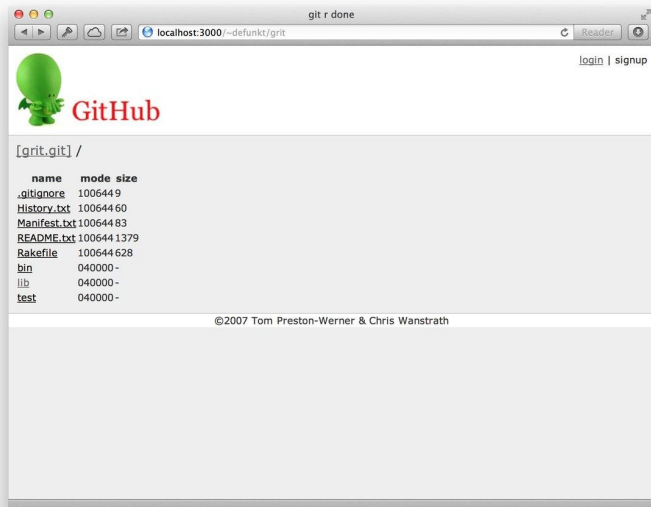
git r done

localhost:3000/~defunkt/grit

Reader

login | signup

GitHub

[grit.git] /

| name | mode | size |
|---|---|---|
| .gitignore | 100644 | 9 |
| History.txt | 100644 | 60 |
| Manifest.txt | 100644 | 83 |
| README.txt | 100644 | 1379 |
| Rakefile | 100644 | 628 |
| bin | 040000 | - |
| lib | 040000 | - |
| test | 040000 | - |

©2007 Tom Preston-Werner & Chris Wanstrath